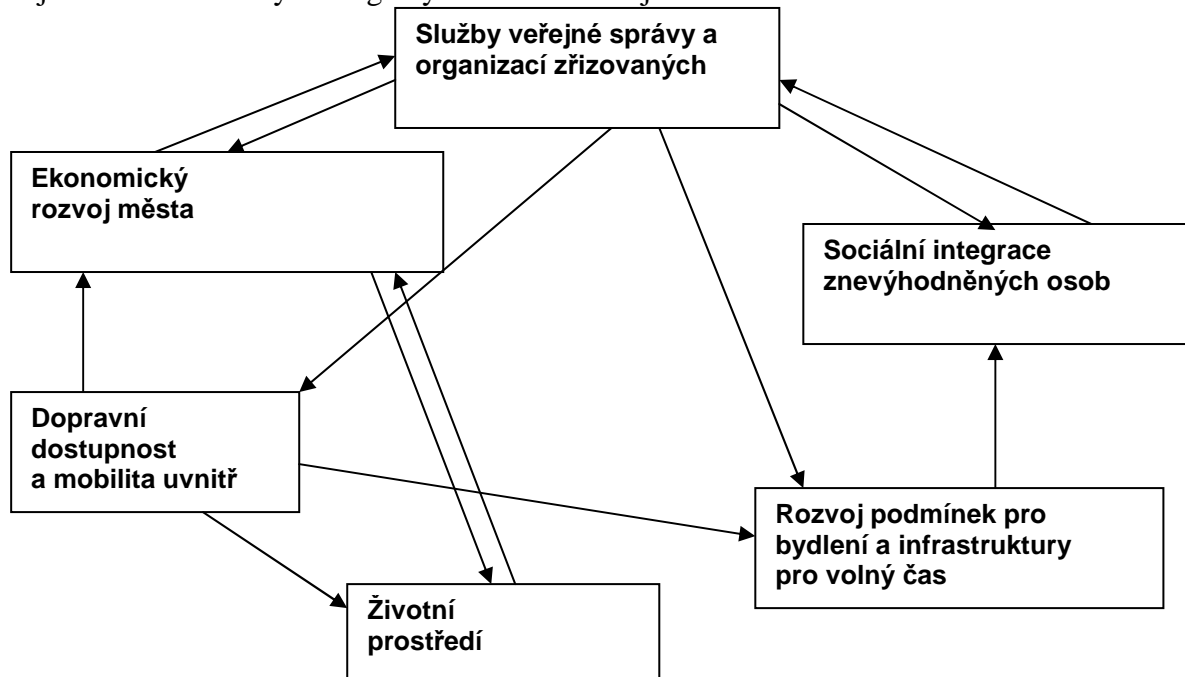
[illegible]

Služby veřejné správy a organizací zřizovaných

Ekonomický rozvoj města

Sociální integrace znevýhodněných osob

Dopravní dostupnost a mobilita uvnitř

Rozvoj podmínek pro bydlení a infrastruktury pro volný čas

Životní prostředí